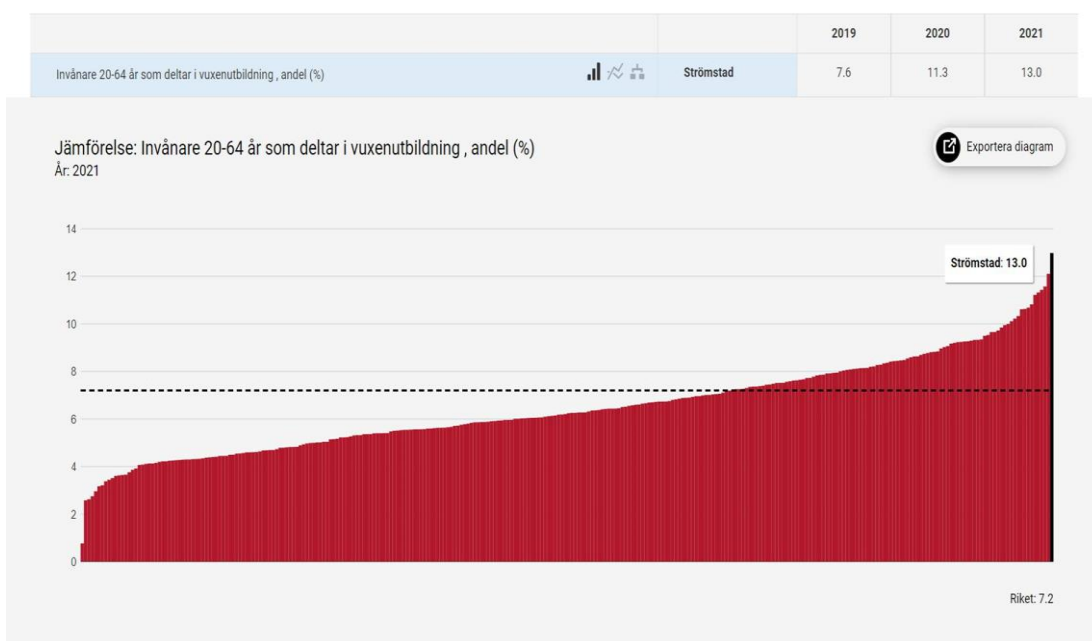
| | | 2019 | 2020 | 2021 |
|---|---|---|---|---|
| Invånare 20-64 år som deltar i vuxenutbildning , andel (%) | Strömstad | 7.6 | 11.3 | 13.0 |

Jämförelse: Invånare 20-64 år som deltar i vuxenutbildning , andel (%)
År: 2021

Exportera diagram

14
12
10
8
6
4
2
0

Strömstad: 13.0

Riket: 7.2